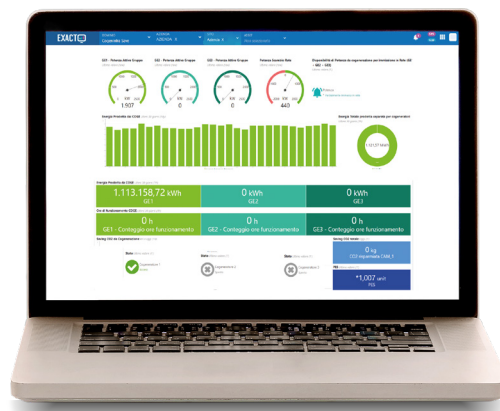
EXACT

GE1 - Potenza Attiva Gruppo
GE2 - Potenza Attiva Gruppo
GE3 - Potenza Attiva Gruppo
Potenza Scambio Rete

1.507
0
0
440

Energia Prodotta dal COGE

Energia Prodotta da COGE
1.113.158,72 kWh
GE1
0 kWh
GE2
0 kWh
GE3

Ore di Funzionamento COGE
0 h
GE1 - Conteggio ore funzionamento
0 h
GE2 - Conteggio ore funzionamento
0 h
GE3 - Conteggio ore funzionamento

0 kg
CO2 risparmiata CAML 1

*1,007 unit
PES